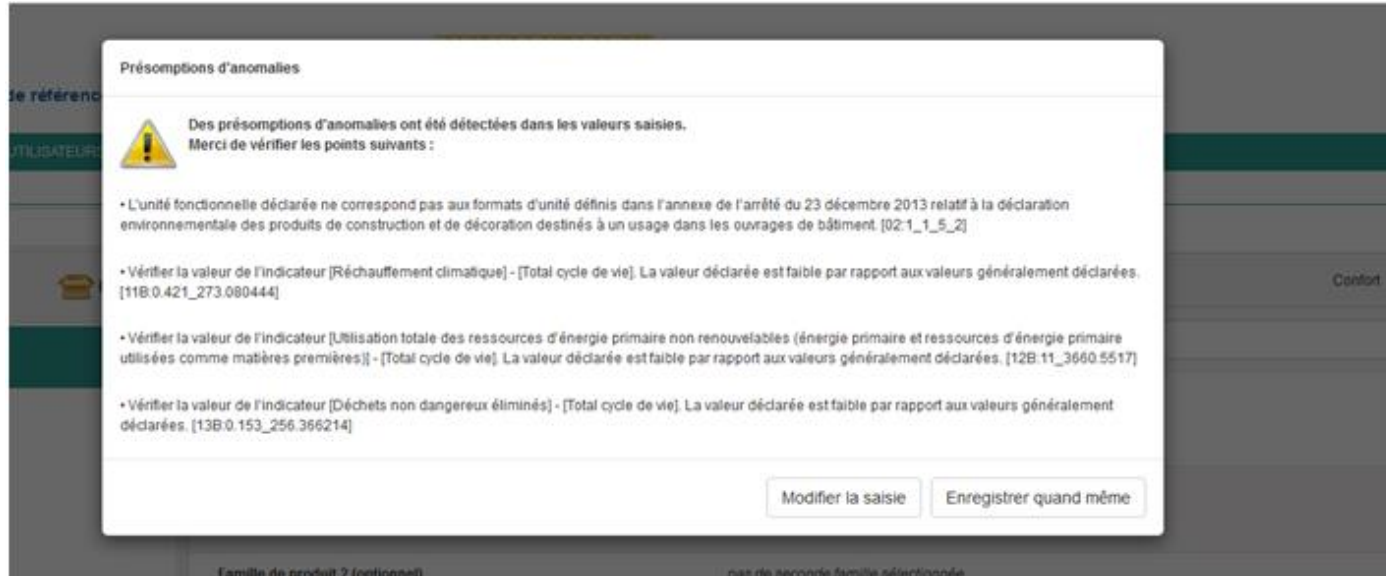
de référenc

UTILISATEURS

Confort

Présomptions d'anomalies

Des présomptions d'anomalies ont été détectées dans les valeurs saisies.
Merci de vérifier les points suivants :

• L'unité fonctionnelle déclarée ne correspond pas aux formats d'unité définis dans l'annexe de l'arrêté du 23 décembre 2013 relatif à la déclaration environnementale des produits de construction et de décoration destinés à un usage dans les ouvrages de bâtiment. [02:1_1_5_2]

• Vérifier la valeur de l'indicateur [Réchauffement climatique] - [Total cycle de vie]. La valeur déclarée est faible par rapport aux valeurs généralement déclarées. [11B:0.421_273.080444]

• Vérifier la valeur de l'indicateur [Utilisation totale des ressources d'énergie primaire non renouvelables (énergie primaire et ressources d'énergie primaire utilisées comme matières premières)] - [Total cycle de vie]. La valeur déclarée est faible par rapport aux valeurs généralement déclarées. [12B:11_3660.5517]

• Vérifier la valeur de l'indicateur [Déchets non dangereux éliminés] - [Total cycle de vie]. La valeur déclarée est faible par rapport aux valeurs généralement déclarées. [13B:0.153_256.366214]

Modifier la saisie

Enregistrer quand même

Famille de produit 2 (optionnel)

pas de seconde famille sélectionnée